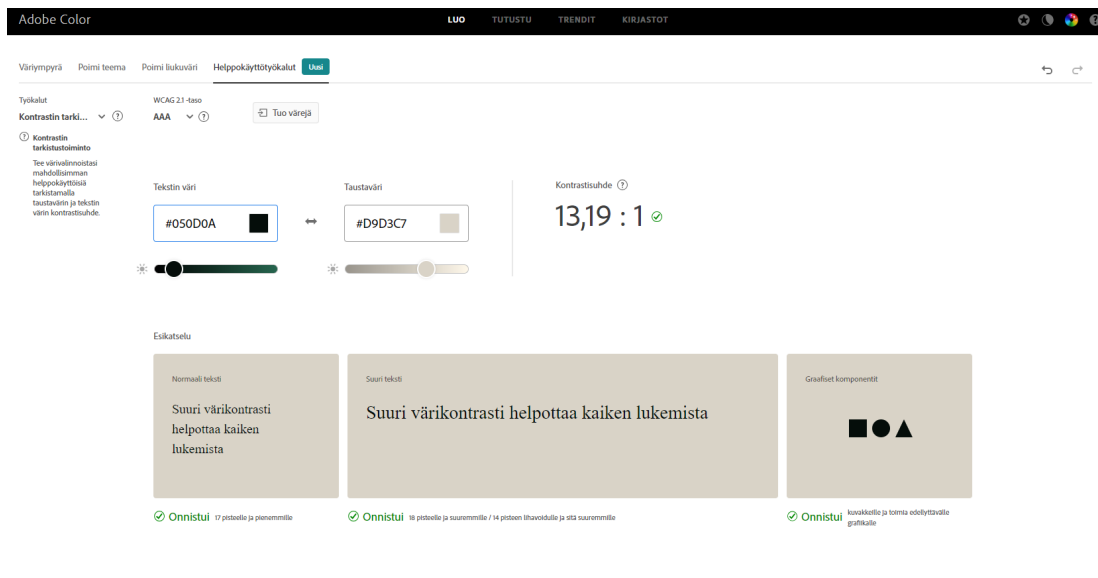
Adobe Color

LUO TUTUSTU TRENDIT KIRJASTOT

Väriympyrä Poimi teema Poimi liukuväri Helppokäyttötyökalut Uusi

Työkalut
Kontrastin tarki...

Kontrastin tarkistustoiminto

Tee värivalinnoistasi mahdollisimman helppokäyttöisiä tarkistamalla taustavärin ja tekstin värin kontrastisuhde.

WCAG 2.1 -taso
AAA

Tuo värejä

Tekstin väri
#050D0A

Taustaväri
#D9D3C7

Kontrastisuhde
13,19 : 1

Esikatselu

Normaali teksti
Suuri värikontrasti helpottaa kaiken lukemista

Suuri teksti
Suuri värikontrasti helpottaa kaiken lukemista

Graafiset komponentit

Onnistui 17 pisteelle ja pienemmille

Onnistui 18 pisteelle ja suuremmille / 14 pisteen lihavoidulle ja sitä suuremmille

Onnistui kuvakkeille ja toimia edelyttävälle grafiikalle